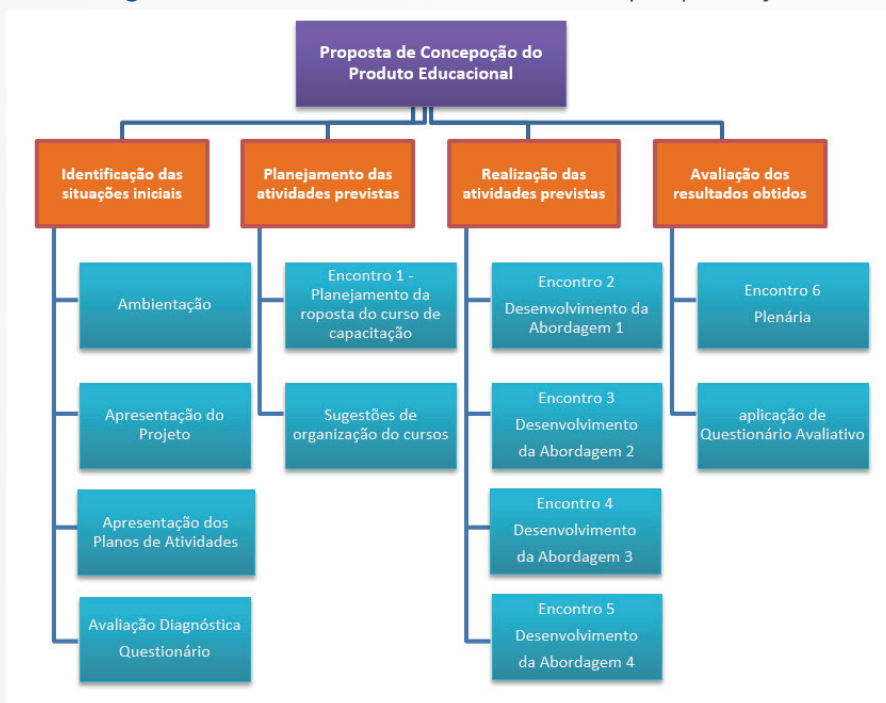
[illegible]

Proposta de Concepção do Produto Educacional

Identificação das situações iniciais

Ambientação

Apresentação do Projeto

Apresentação dos Planos de Atividades

Avaliação Diagnóstica Questionário

Planejamento das atividades previstas

Encontro 1 - Planejamento da roposta do curso de capacitação

Sugestões de organização do cursos

Realização das atividades previstas

Encontro 2 Desenvolvimento da Abordagem 1

Encontro 3 Desenvolvimento da Abordagem 2

Encontro 4 Desenvolvimento da Abordagem 3

Encontro 5 Desenvolvimento da Abordagem 4

Avaliação dos resultados obtidos

Encontro 6 Plenária

aplicação de Questionário Avaliativo